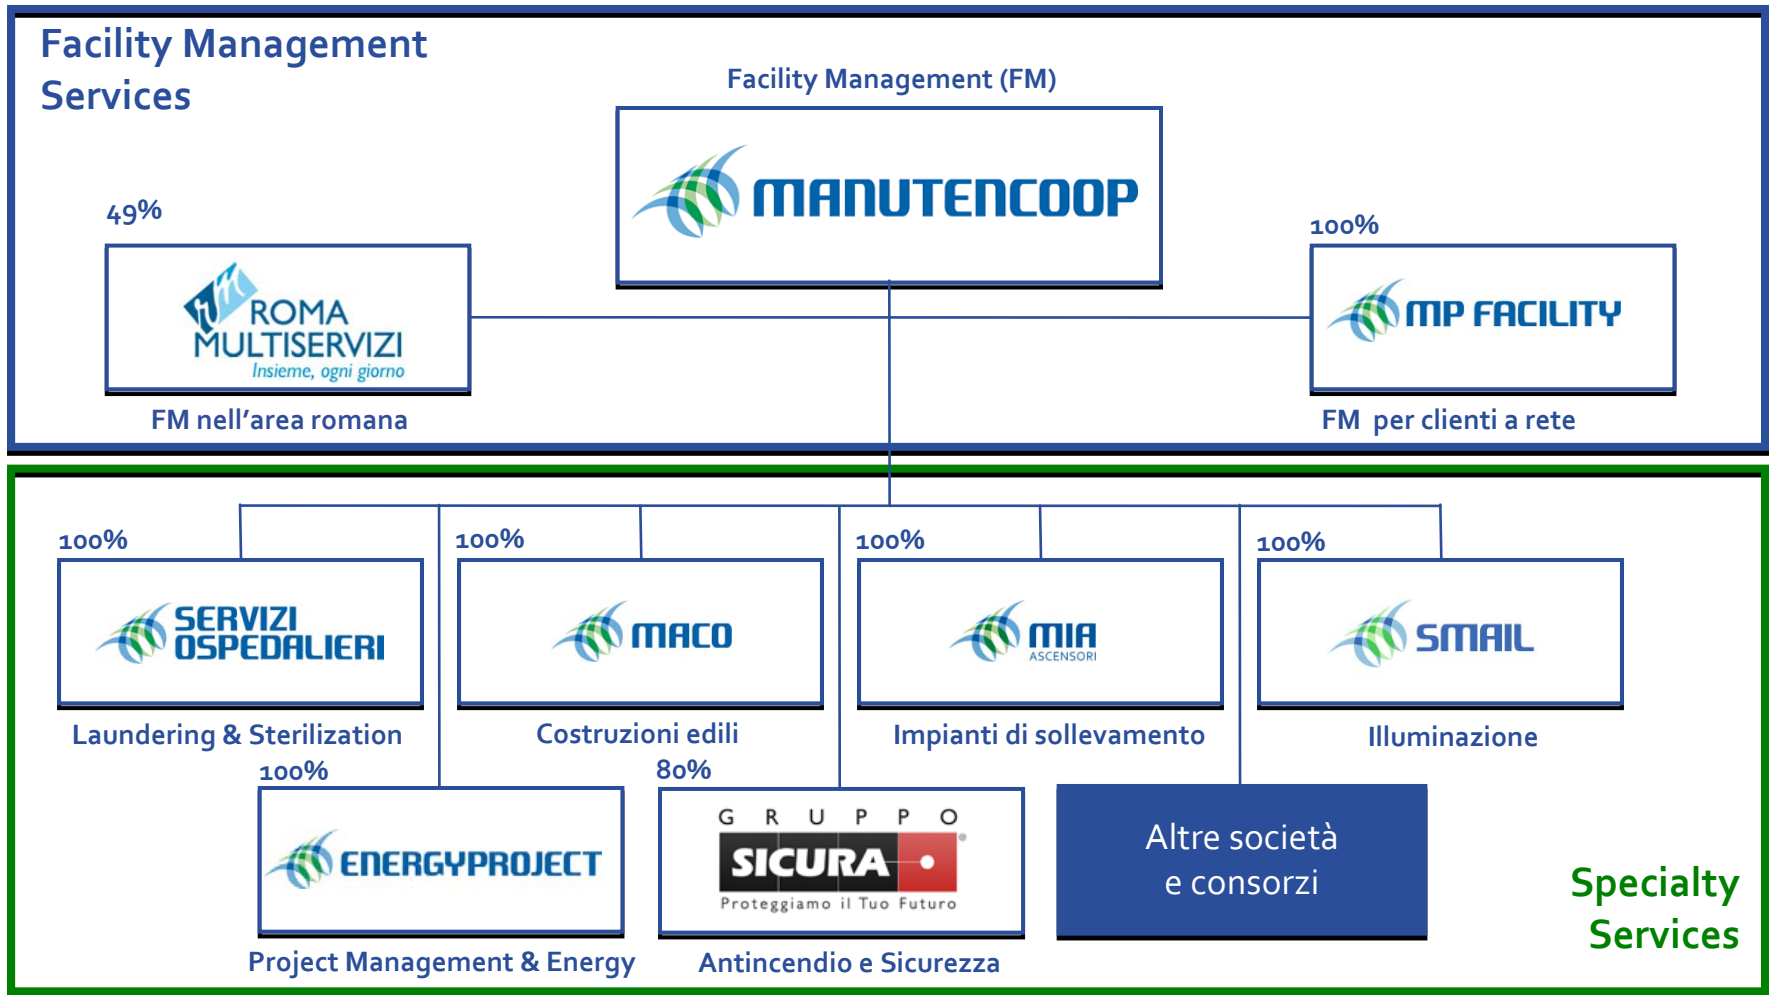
Facility Management Services

Facility Management (FM)

MANUTENCOOP

49%

ROMA MULTISERVIZI
Insieme, ogni giorno

FM nell'area romana

100%

MP FACILITY

FM per clienti a rete

100%

SERVIZI OSPEDALIERI

Laundering & Sterilization

100%

MACO

Costruzioni edili

100%

MIA
ASCENSORI

Impianti di sollevamento

100%

SMAIL

Illuminazione

100%

ENERGYPROJECT

Project Management & Energy

80%

GRUPPO
SICURA
Proteggiamo il Tuo Futuro

Antincendio e Sicurezza

Altre società e consorzi

Specialty Services